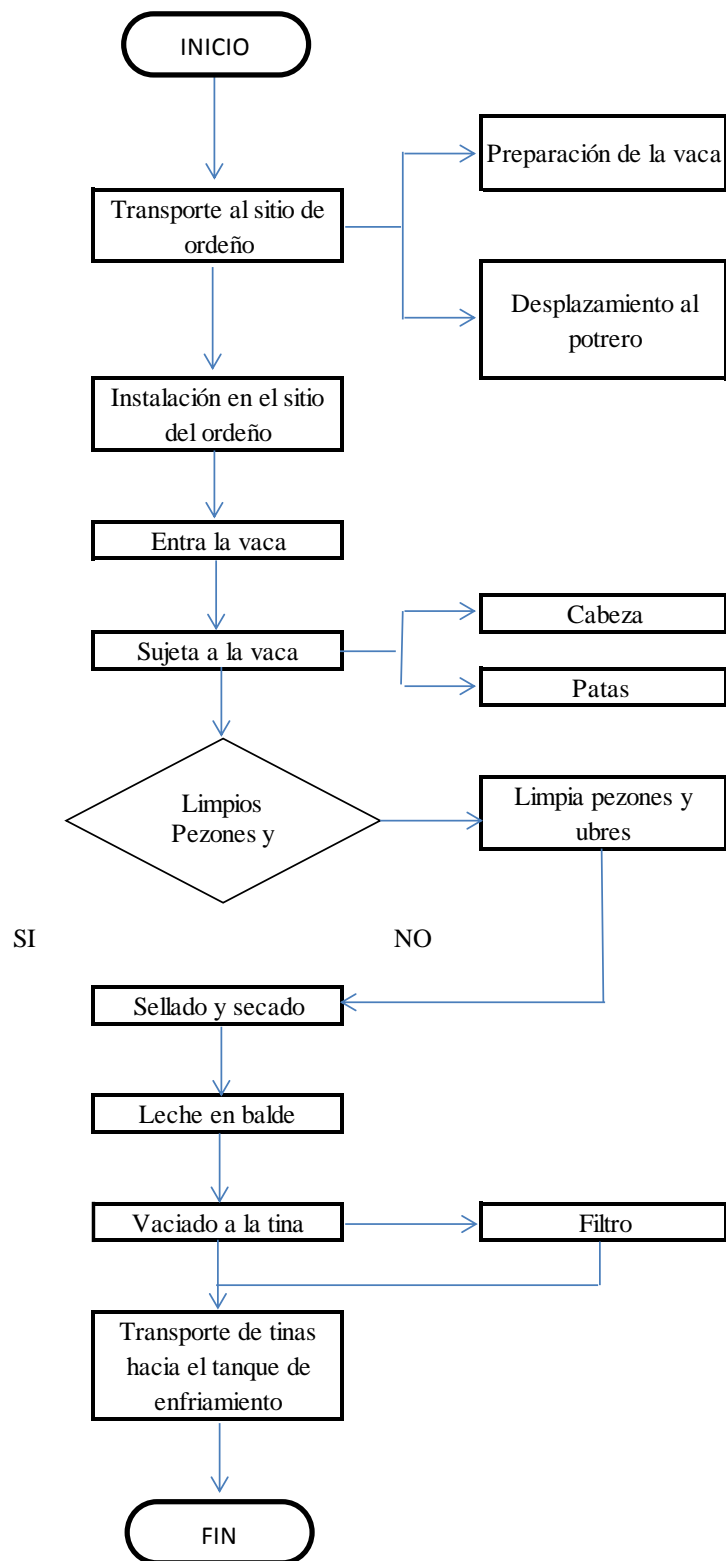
INICIO

Transporte al sitio de ordeño

Preparación de la vaca

Desplazamiento al potrero

Instalación en el sitio del ordeño

Entra la vaca

Sujeta a la vaca

Cabeza

Patas

Limpios Pezones y

Limpia pezones y ubres

SI

NO

Sellado y secado

Leche en balde

Vaciado a la tina

Filtro

Transporte de tinas hacia el tanque de enfriamiento

FIN